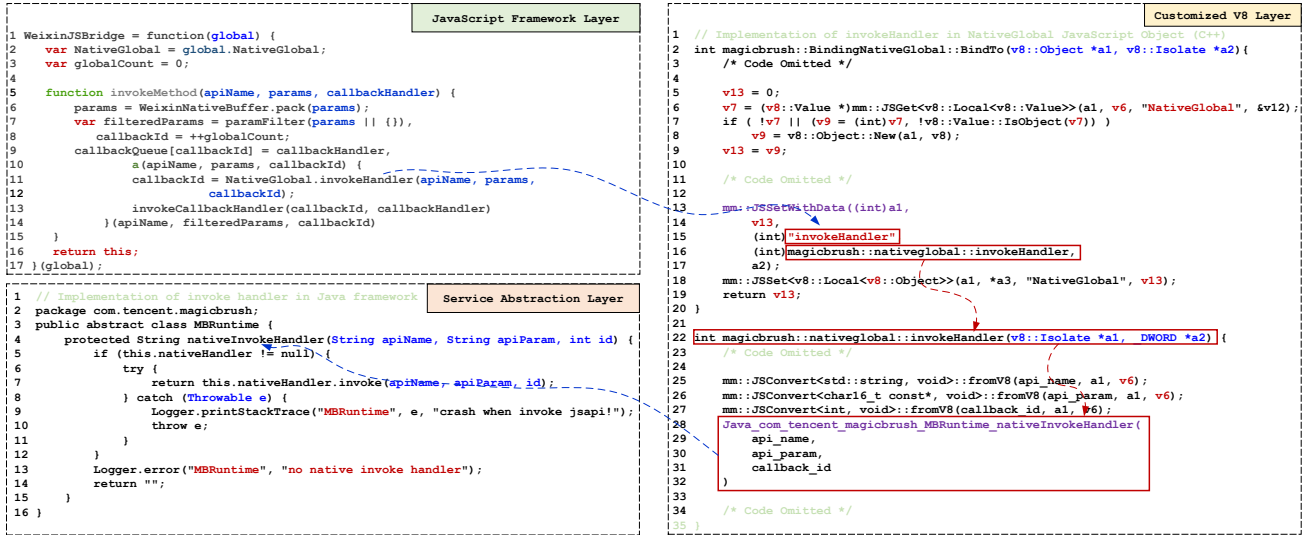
JavaScript Framework Layer

1 WeixinJSBridge = function(global) {
2 var NativeGlobal = global.NativeGlobal;
3 var globalCount = 0;
4
5 function invokeMethod(apiName, params, callbackHandler) {
6 params = WeixinNativeBuffer.pack(params);
7 var filteredParams = paramFilter(params || {}),
8 callbackId = ++globalCount;
9 callbackQueue[callbackId] = callbackHandler,
10 a(apiName, params, callbackId) {
11 callbackId = NativeGlobal.invokeHandler(apiName, params, callbackId);
13 invokeCallbackHandler(callbackId, callbackHandler)
14 }(apiName, filteredParams, callbackId)
15 }
16 return this;
17 }(global);

Service Abstraction Layer

1 // Implementation of invoke handler in Java framework
2 package com.tencent.magicbrush;
3 public abstract class MBRuntime {
4 protected String nativeInvokeHandler(String apiName, String apiParam, int id) {
5 if (this.nativeHandler != null) {
6 try {
7 return this.nativeHandler.invoke(apiName, apiParam, id);
8 } catch (Throwable e) {
9 Logger.printStackTrace("MBRuntime", e, "crash when invoke jsapi!");
10 throw e;
11 }
12 }
13 Logger.error("MBRuntime", "no native invoke handler");
14 return "";
15 }
16 }

Customized V8 Layer

1 // Implementation of invokeHandler in NativeGlobal JavaScript Object (C++)
2 int magicbrush::BindingNativeGlobal::BindTo(v8::Object *a1, v8::Isolate *a2){
3 /* Code Omitted */
4
5 v13 = 0;
6 v7 = (v8::Value *)mm::JSGet<v8::Local<v8::Value>>(a1, v6, "NativeGlobal", &v12);
7 if ( !v7 || (v9 = (int)v7, !v8::Value::IsObject(v7)) )
8 v9 = v8::Object::New(a1, v8);
9 v13 = v9;
10
11 /* Code Omitted */
12
13 mm::JSSetWithData((int)a1,
14 v13,
15 (int)"invokeHandler"
16 (int)magicbrush::nativeglobal::invokeHandler,
17 a2);
18 mm::JSSet<v8::Local<v8::Object>>(a1, *a3, "NativeGlobal", v13);
19 return v13;
20 }
21
22 int magicbrush::nativeglobal::invokeHandler(v8::Isolate *a1, DWORD *a2) {
23 /* Code Omitted */
24
25 mm::JSConvert<std::string, void>::fromV8(api_name, a1, v6);
26 mm::JSConvert<char16_t const*, void>::fromV8(api_param, a1, v6);
27 mm::JSConvert<int, void>::fromV8(callback_id, a1, v6);
28 Java_com_tencent_magicbrush_MBRuntime_nativeInvokeHandler(
29 api_name,
30 api_param,
31 callback_id
32 )
33
34 /* Code Omitted */
35 }